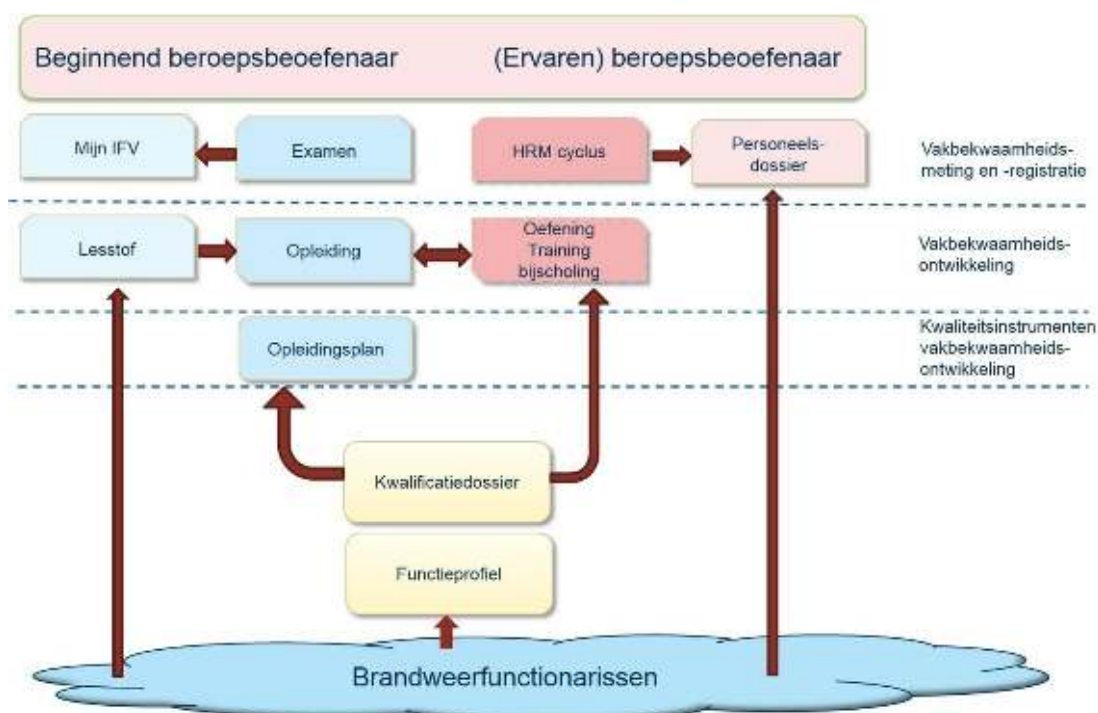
Beginnend beroepsbeoefenaar (Ervaren) beroepsbeoefenaar

Mijn IFV

Examen

HRM cyclus

Personeelsdossier

Vakbekwaamheidsmeting en -registratie

Lesstof

Opleiding

Oefening
Training
bijscholing

Vakbekwaamheidsontwikkeling

Opleidingsplan

Kwaliteitsinstrumenten vakbekwaamheidsontwikkeling

Kwalificatiedossier

Functieprofiel

Brandweerfunctionarissen